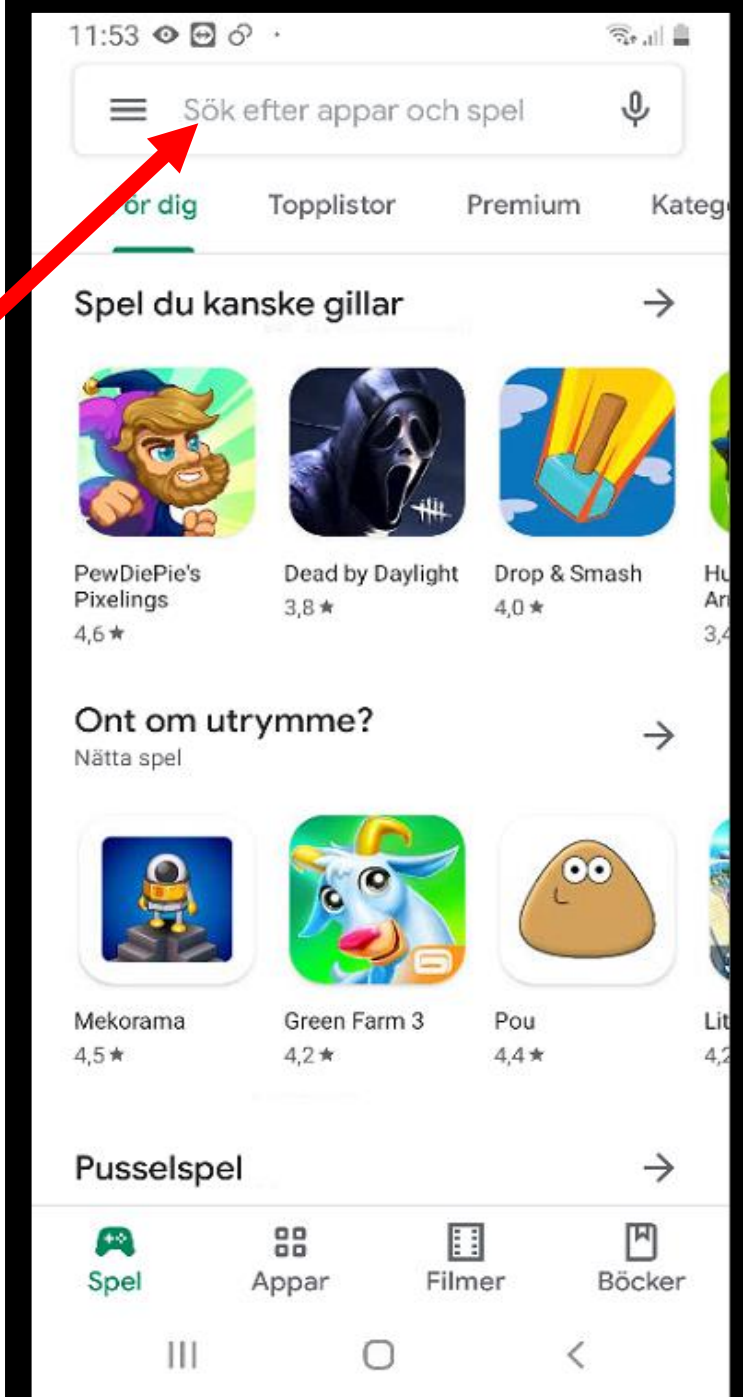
11:53

Sök efter appar och spel

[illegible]ör dig Topplistor Premium Kateg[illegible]

Spel du kanske gillar →

PewDiePie's Pixelings
4,6 ★

Dead by Daylight
3,8 ★

Drop & Smash
4,0 ★

Hu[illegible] Ar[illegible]
3,4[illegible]

Ont om utrymme? →
Nätta spel

Mekorama
4,5 ★

Green Farm 3
4,2 ★

Pou
4,4 ★

Lit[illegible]
4,2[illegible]

Pusselspel →

Spel Appar Filmer Böcker